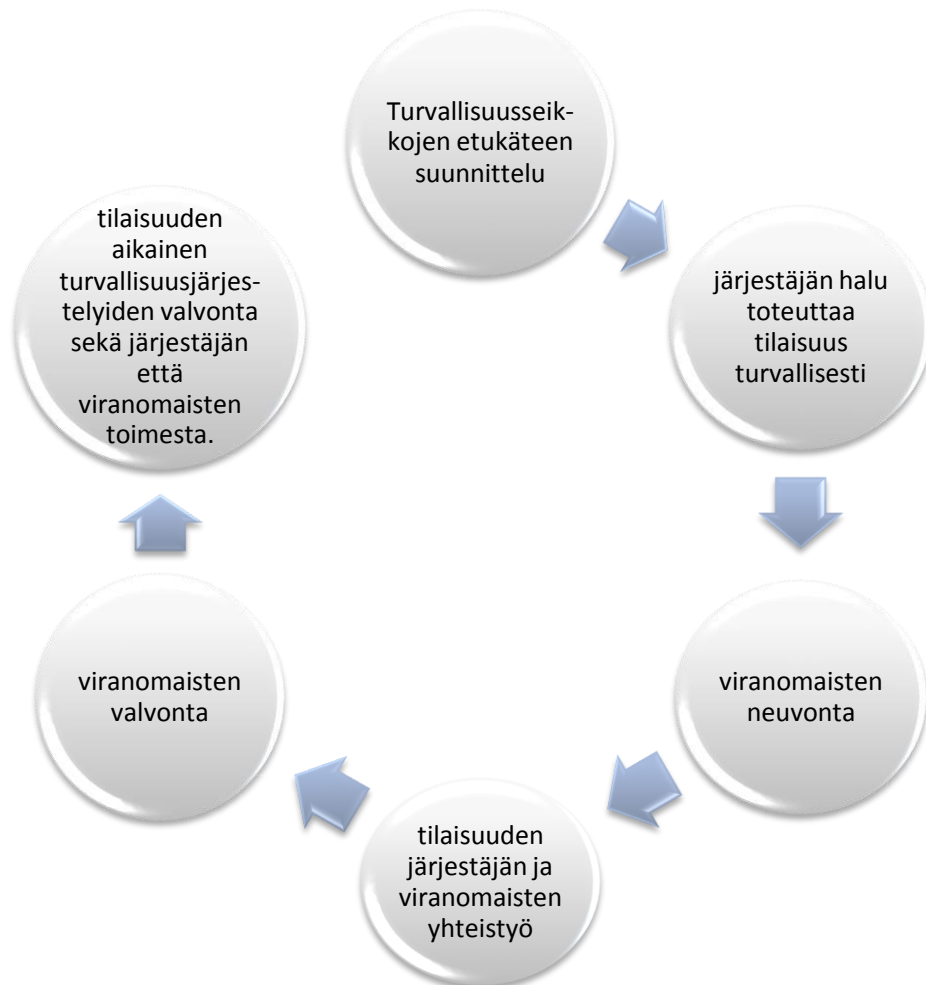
Turvallisuusseikkojen etukäteen suunnittelu

järjestäjän halu toteuttaa tilaisuus turvallisesti

viranomaisten neuvonta

tilaisuuden järjestäjän ja viranomaisten yhteistyö

viranomaisten valvonta

tilaisuuden aikainen turvallisuusjärjestelyiden valvonta sekä järjestäjän että viranomaisten toimesta.